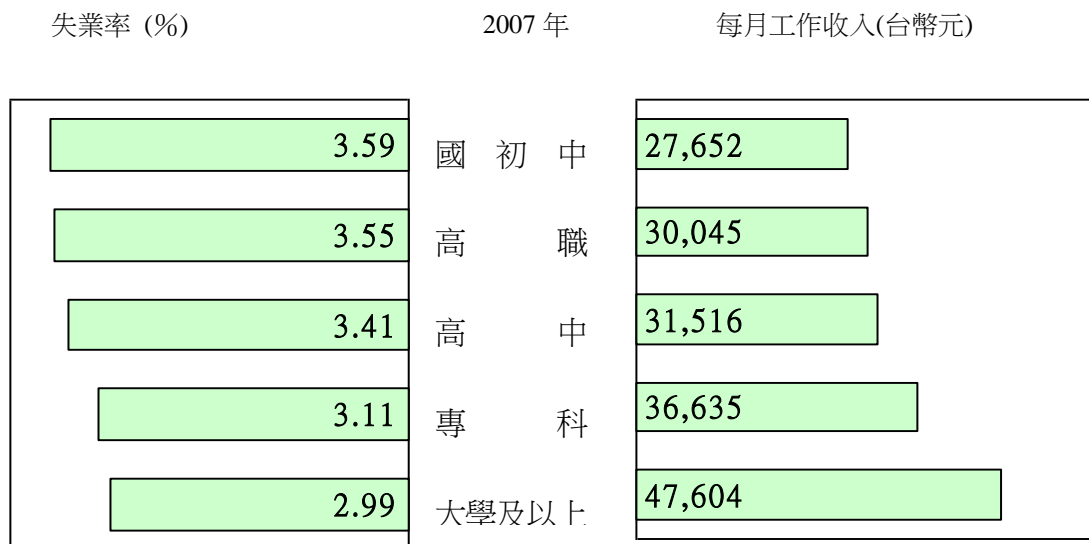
失業率 (%)　　2007 年　　每月工作收入(台幣元)

| 失業率 (%) | | 每月工作收入(台幣元) |
|---|---|---|
| 3.59 | 國 初 中 | 27,652 |
| 3.55 | 高 職 | 30,045 |
| 3.41 | 高 中 | 31,516 |
| 3.11 | 專 科 | 36,635 |
| 2.99 | 大學及以上 | 47,604 |